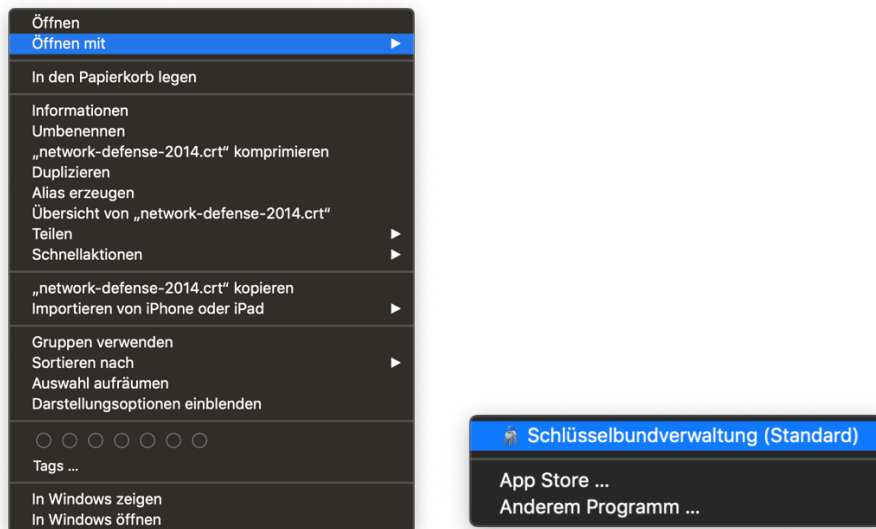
Öffnen
Öffnen mit

In den Papierkorb legen

Informationen
Umbenennen
„network-defense-2014.crt“ komprimieren
Duplizieren
Alias erzeugen
Übersicht von „network-defense-2014.crt“
Teilen
Schnellaktionen

„network-defense-2014.crt“ kopieren
Importieren von iPhone oder iPad

Gruppen verwenden
Sortieren nach
Auswahl aufräumen
Darstellungsoptionen einblenden

Tags ...

In Windows zeigen
In Windows öffnen

Schlüsselbundverwaltung (Standard)

App Store ...
Anderem Programm ...